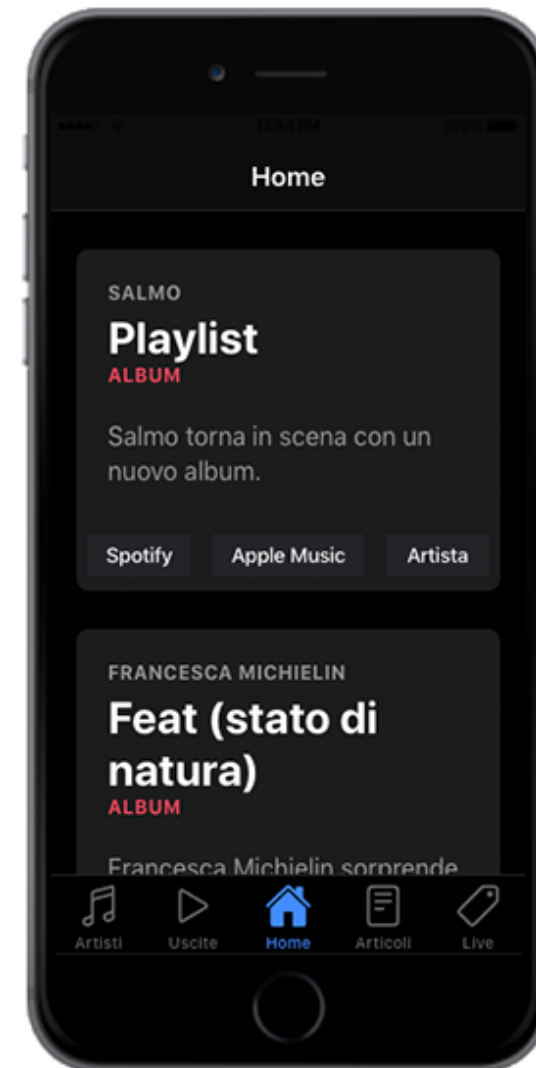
12:34 PM 100%

Home

SALMO

Playlist

ALBUM

Salmo torna in scena con un nuovo album.

Spotify

Apple Music

Artista

FRANCESCA MICHIELIN

Feat (stato di natura)

ALBUM

Francesca Michielin sorprende

Artisti

Uscite

Home

Articoli

Live